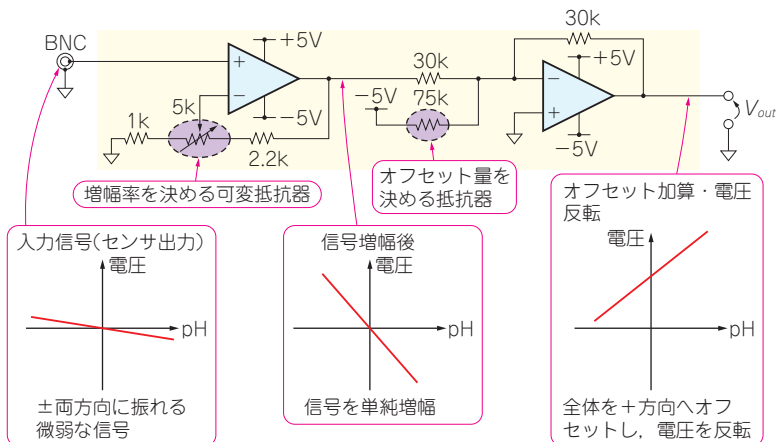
BNC

+5V

+

−

−5V

5k

1k

2.2k

30k

−5V

75k

30k

+5V

−

+

−5V

$V_{out}$

増幅率を決める可変抵抗器

オフセット量を決める抵抗器

オフセット加算・電圧反転

入力信号(センサ出力)

電圧

pH

±両方向に振れる微弱な信号

信号増幅後

電圧

pH

信号を単純増幅

電圧

pH

全体を＋方向へオフセットし，電圧を反転